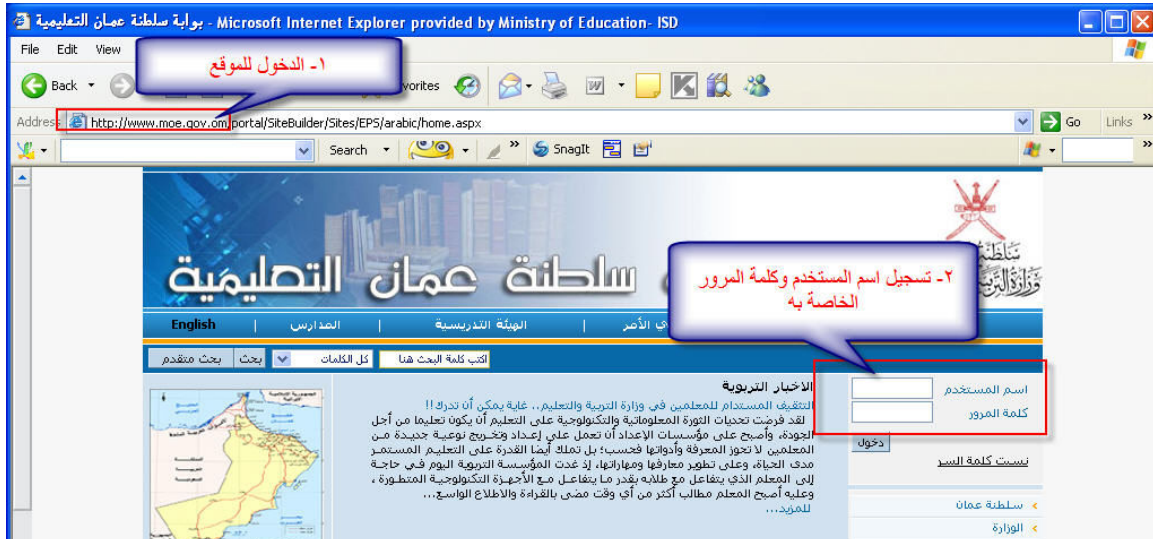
بوابة سلطنة عمان التعليمية - Microsoft Internet Explorer provided by Ministry of Education- ISD

File Edit View

١- الدخول للموقع

Back

Favorites

Address http://www.moe.gov.om/portal/SiteBuilder/Sites/EPS/arabic/home.aspx

Go Links »

Search SnagIt

بوابة سلطنة عمان التعليمية

٢- تسجيل اسم المستخدم وكلمة المرور الخاصة به

English | المدارس | الهيئة التدريسية | أولياء الأمر

اكتب كلمة البحث هنا كل الكلمات بحث بحث متقدم

الاخبار التربوية

التثقيف المستدام للمعلمين في وزارة التربية والتعليم.. غاية يمكن أن تدرك !!

لقد فرضت تحديات الثورة المعلوماتية والتكنولوجية على التعليم أن يكون تعليما من أجل الجودة، وأصبح على مؤسسات الإعداد أن تعمل على إعداد وتخريج نوعية جديدة من المعلمين لا تحوز المعرفة وأدواتها فحسب؛ بل تملك أيضا القدرة على التعليم المستمر مدى الحياة، وعلى تطوير معارفها ومهاراتها، إذ غدت المؤسسة التربوية اليوم في حاجة إلى المعلم الذي يتفاعل مع طلابه بقدر ما يتفاعل مع الأجهزة التكنولوجية المتطورة ، وعليه أصبح المعلم مطالب أكثر من أي وقت مضى بالقراءة والاطلاع الواسع...

للمزيد...

اسم المستخدم
كلمة المرور
دخول
نسيت كلمة السر

سلطنة عمان
الوزارة